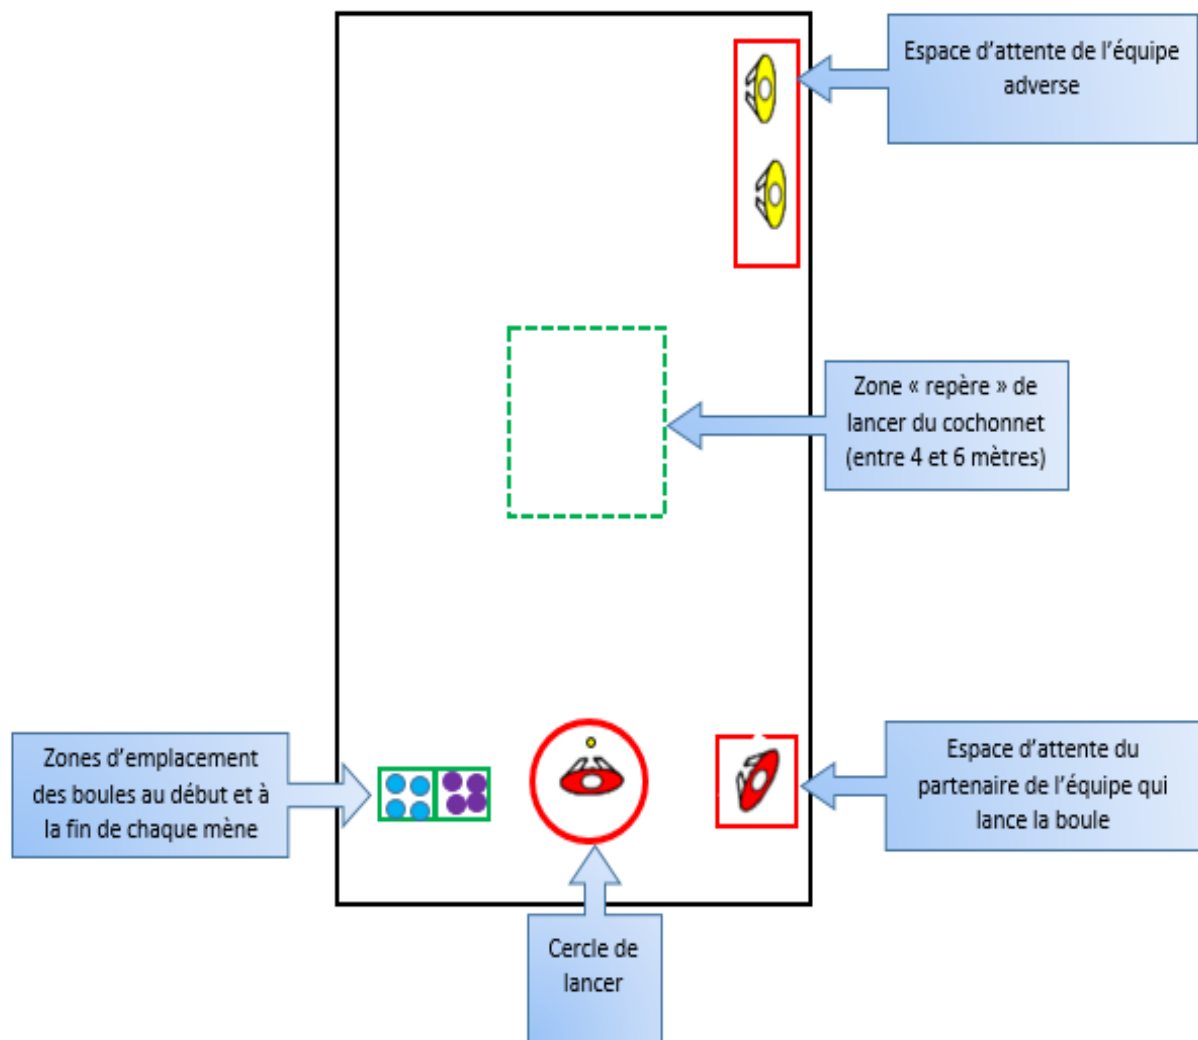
Espace d’attente de l’équipe adverse

Zone « repère » de lancer du cochonnet (entre 4 et 6 mètres)

Zones d’emplacement des boules au début et à la fin de chaque mène

Espace d’attente du partenaire de l’équipe qui lance la boule

Cercle de lancer